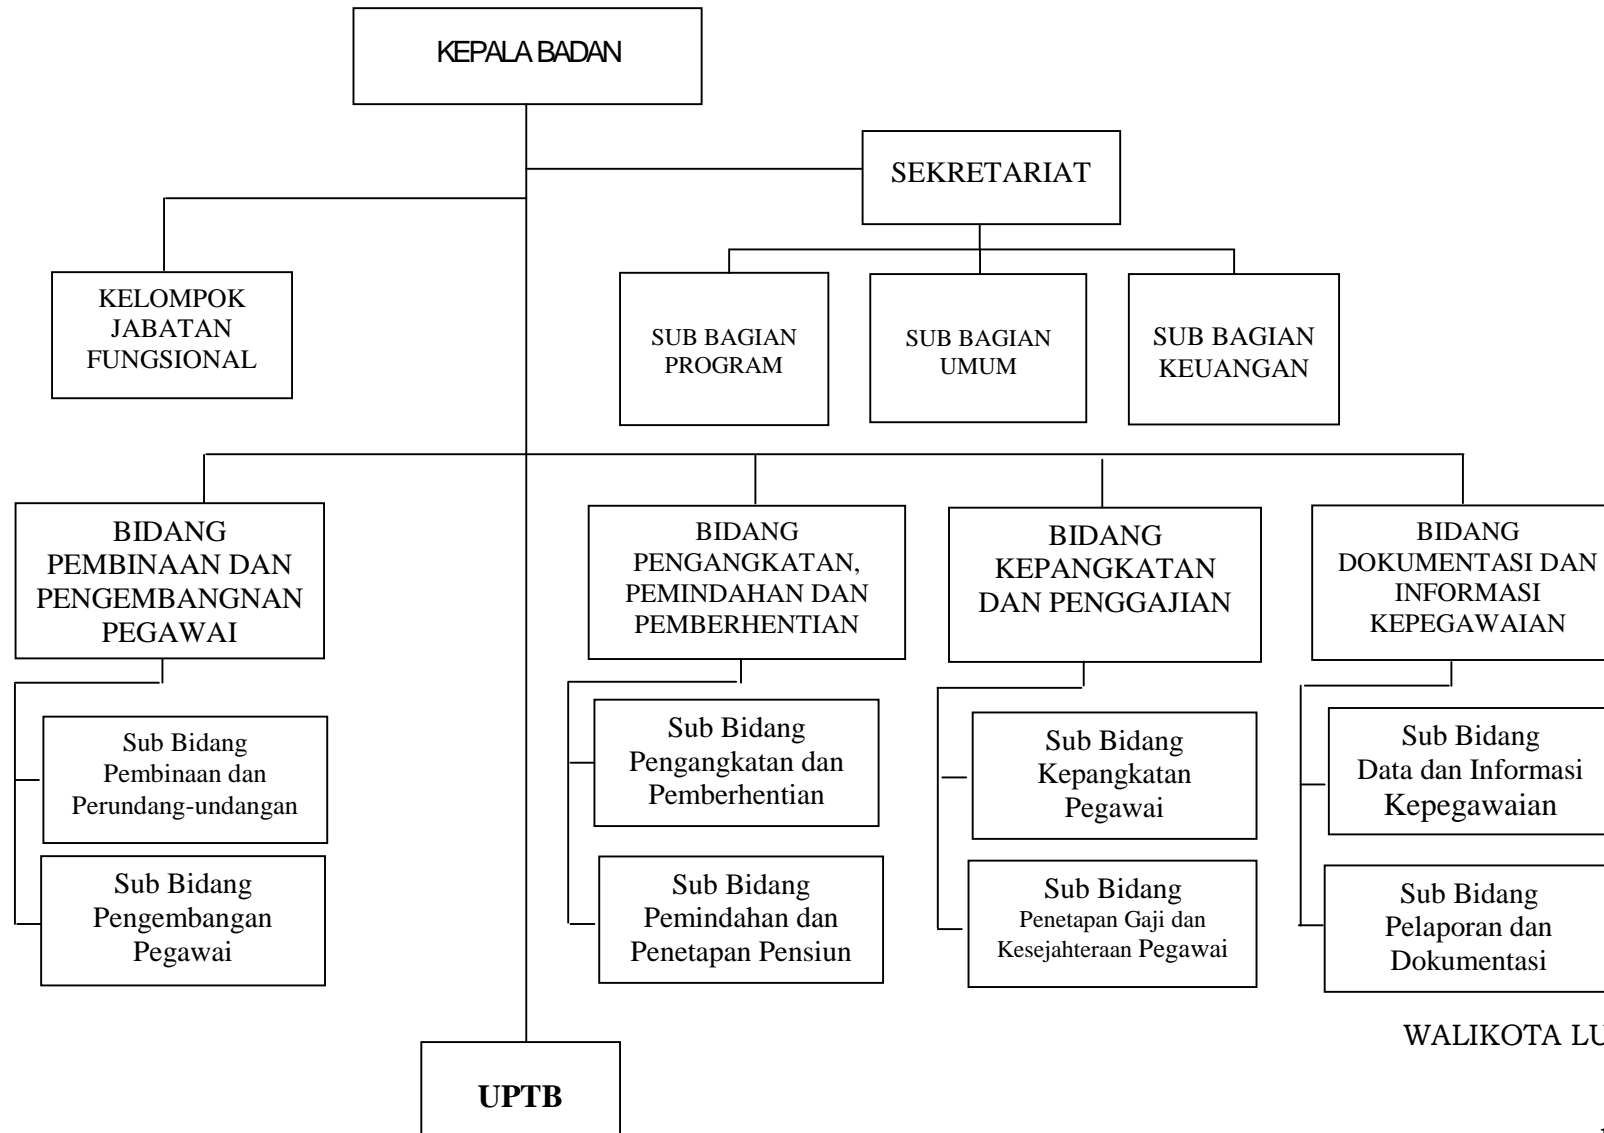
KEPALA BADAN

SEKRETARIAT

KELOMPOK JABATAN FUNGSIONAL

SUB BAGIAN PROGRAM

SUB BAGIAN UMUM

SUB BAGIAN KEUANGAN

BIDANG PEMBINAAN DAN PENGEMBANGNAN PEGAWAI

Sub Bidang Pembinaan dan Perundang-undangan

Sub Bidang Pengembangan Pegawai

BIDANG PENGANGKATAN, PEMINDAHAN DAN PEMBERHENTIAN

Sub Bidang Pengangkatan dan Pemberhentian

Sub Bidang Pemindahan dan Penetapan Pensiun

BIDANG KEPANGKATAN DAN PENGGAJIAN

Sub Bidang Kepangkatan Pegawai

Sub Bidang Penetapan Gaji dan Kesejahteraan Pegawai

BIDANG DOKUMENTASI DAN INFORMASI KEPEGAWAIAN

Sub Bidang Data dan Informasi Kepegawaian

Sub Bidang Pelaporan dan Dokumentasi

UPTB

WALIKOTA LU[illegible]